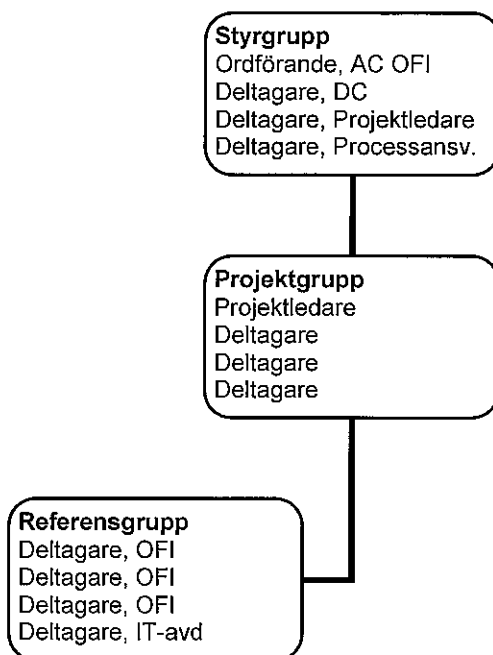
Styrgrupp
Ordförande, AC OFI
Deltagare, DC
Deltagare, Projektledare
Deltagare, Processansv.

Projektgrupp
Projektledare
Deltagare
Deltagare
Deltagare

Referensgrupp
Deltagare, OFI
Deltagare, OFI
Deltagare, OFI
Deltagare, IT-avd